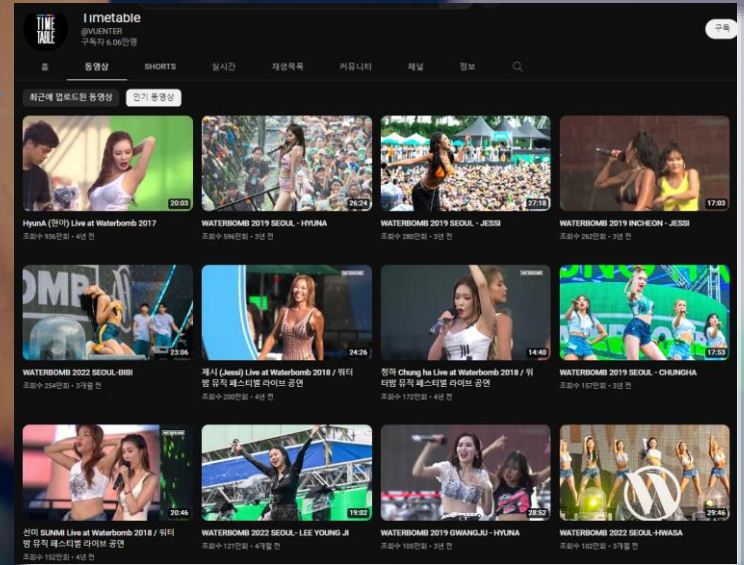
TIME TABLE

Timetable
@VUENTER
구독자 6.06만명

구독

홈 동영상 SHORTS 실시간 재생목록 커뮤니티 채널 정보

최근에 업로드된 동영상 인기 동영상

20:03
HyunA (현아) Live at Waterbomb 2017
조회수 936만회 • 4년 전

26:24
WATERBOMB 2019 SEOUL - HYUNA
조회수 596만회 • 3년 전

27:18
WATERBOMB 2019 SEOUL - JESSI
조회수 288만회 • 3년 전

17:03
WATERBOMB 2019 INCHEON - JESSI
조회수 262만회 • 3년 전

23:06
WATERBOMB 2022 SEOUL-BIBI
조회수 254만회 • 3개월 전

24:26
제시 (Jessi) Live at Waterbomb 2018 / 워터밤 뮤직 페스티벌 라이브 공연
조회수 200만회 • 4년 전

14:40
청하 Chung ha Live at Waterbomb 2018 / 워터밤 뮤직 페스티벌 라이브 공연
조회수 172만회 • 4년 전

17:53
WATERBOMB 2019 SEOUL - CHUNGHA
조회수 157만회 • 3년 전

20:46
선미 SUNMI Live at Waterbomb 2018 / 워터밤 뮤직 페스티벌 라이브 공연
조회수 152만회 • 4년 전

19:02
WATERBOMB 2022 SEOUL- LEE YOUNG JI
조회수 121만회 • 4개월 전

28:52
WATERBOMB 2019 GWANGJU - HYUNA
조회수 105만회 • 3년 전

29:46
WATERBOMB 2022 SEOUL-HWASA
조회수 102만회 • 3개월 전